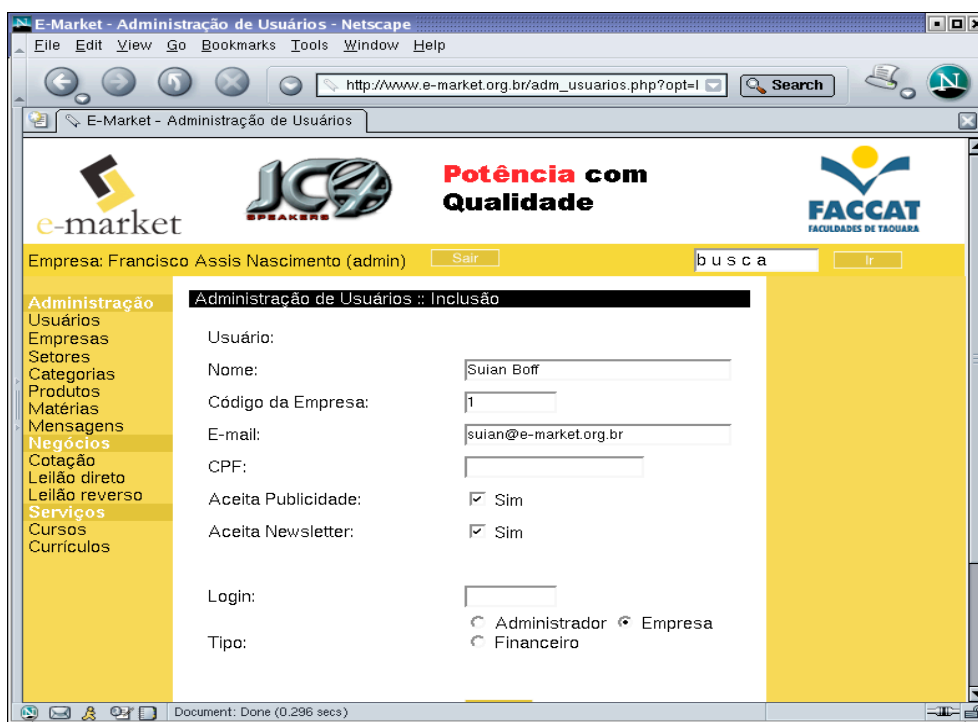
E-Market - Administração de Usuários - Netscape

File Edit View Go Bookmarks Tools Window Help

http://www.e-market.org.br/adm_usuarios.php?opt=I

Search

E-Market - Administração de Usuários

e-market

JC

SPEAKERS

Potência com Qualidade

FACCAT
FACULDADES DE TAQUARA

Empresa: Francisco Assis Nascimento (admin) Sair

busca Ir

Administração
Usuários
Empresas
Setores
Categorias
Produtos
Matérias
Mensagens
Negócios
Cotação
Leilão direto
Leilão reverso
Serviços
Cursos
Currículos

Administração de Usuários :: Inclusão

Usuário:

Nome: Suian Boff

Código da Empresa: 1

E-mail: suian@e-market.org.br

CPF:

Aceita Publicidade: Sim

Aceita Newsletter: Sim

Login:

Tipo: Administrador Empresa Financeiro

Document: Done (0.296 secs)